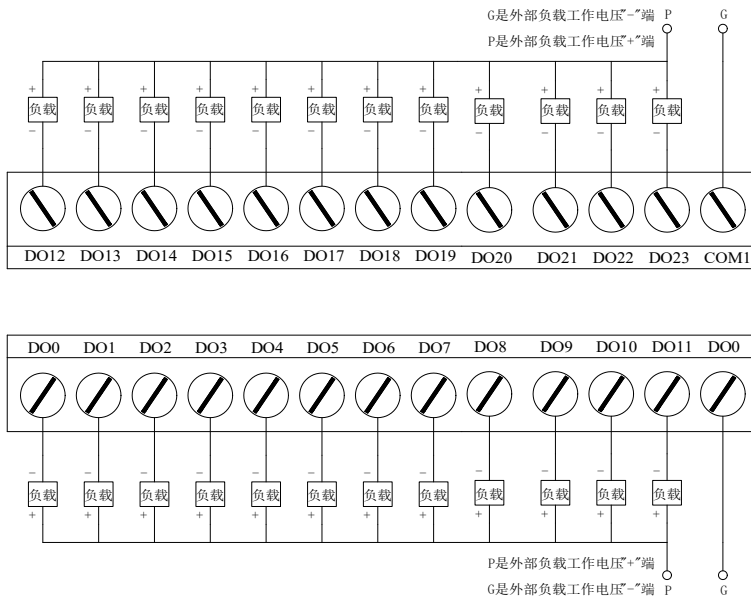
G是外部负载工作电压"-"端 P G
P是外部负载工作电压"+"端

+ 负载 − + 负载 − + 负载 − + 负载 − + 负载 − + 负载 − + 负载 − + 负载 − + 负载 − + 负载 − + 负载 − + 负载 −

DO12 DO13 DO14 DO15 DO16 DO17 DO18 DO19 DO20 DO21 DO22 DO23 COM1

DO0 DO1 DO2 DO3 DO4 DO5 DO6 DO7 DO8 DO9 DO10 DO11 DO0

− 负载 + − 负载 + − 负载 + − 负载 + − 负载 + − 负载 + − 负载 + − 负载 + − 负载 + − 负载 + − 负载 + − 负载 +

P是外部负载工作电压"+"端
G是外部负载工作电压"-"端 P G